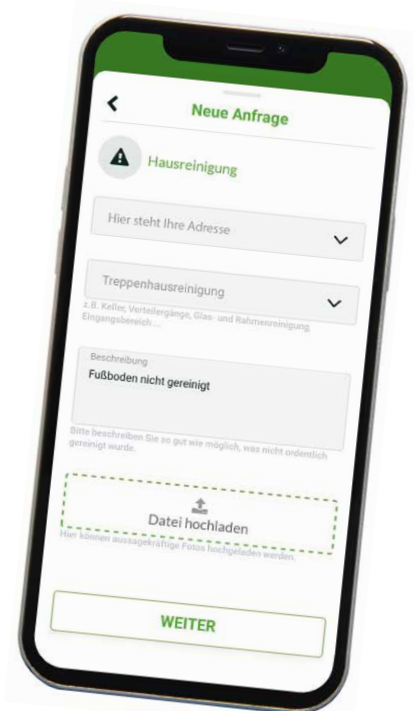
Neue Anfrage

Hausreinigung

Hier steht Ihre Adresse

Treppenhausreinigung

z.B. Keller, Verteilergänge, Glas- und Rahmenreinigung, Eingangsbereich ...

Beschreibung

Fußboden nicht gereinigt

Bitte beschreiben Sie so gut wie möglich, was nicht ordentlich gereinigt wurde.

Datei hochladen

Hier können aussagekräftige Fotos hochgeladen werden.

WEITER